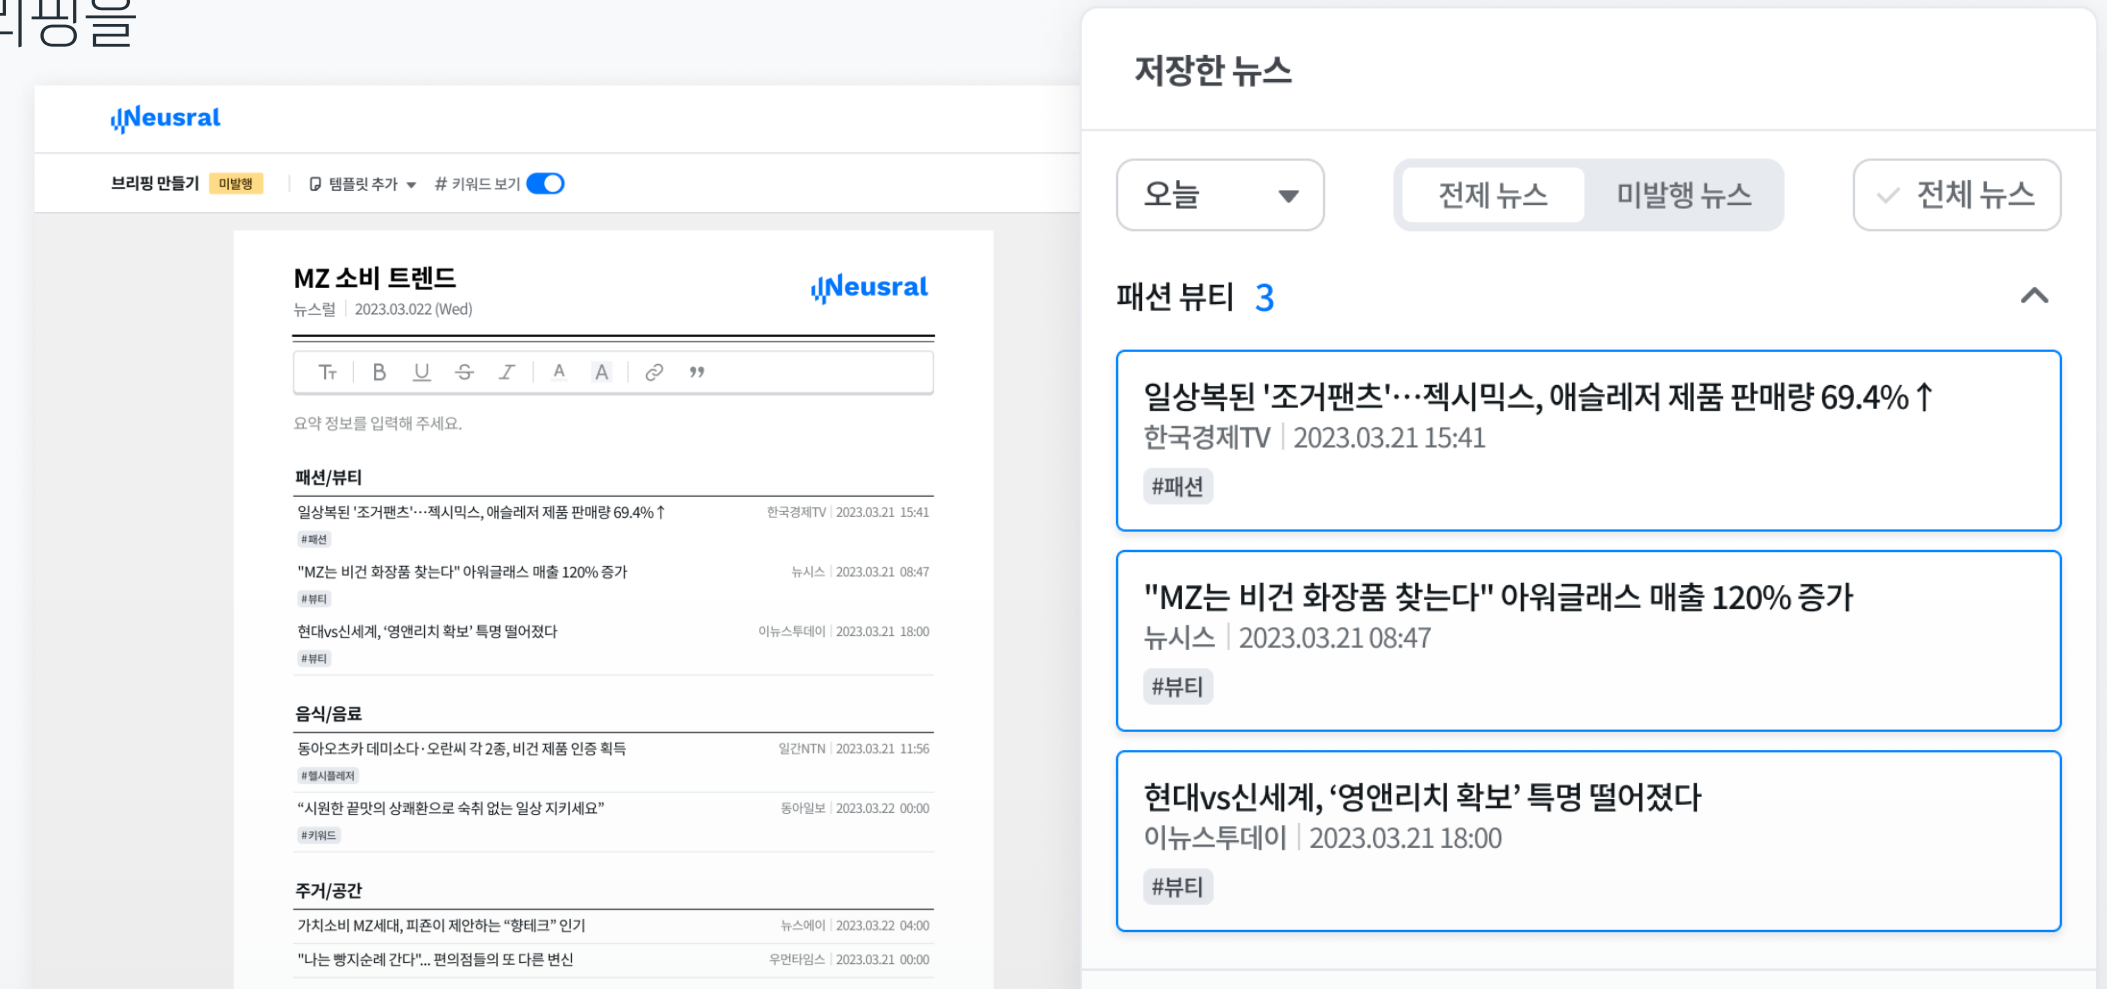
리핑을

Neusral

브리핑 만들기 미발행 | 템플릿 추가 ▾ # 키워드 보기

MZ 소비 트렌드
뉴스럴 | 2023.03.022 (Wed)

Neusral

요약 정보를 입력해 주세요.

패션/뷰티

일상복된 '조거팬츠'…젝시믹스, 애슬레저 제품 판매량 69.4%↑ 한국경제TV | 2023.03.21 15:41
#패션

"MZ는 비건 화장품 찾는다" 아워글래스 매출 120% 증가 뉴시스 | 2023.03.21 08:47
#뷰티

현대vs신세계, '영앤리치 확보' 특명 떨어졌다 이뉴스투데이 | 2023.03.21 18:00
#뷰티

음식/음료

동아오츠카 데미소다·오란씨 각 2종, 비건 제품 인증 획득 일간NTN | 2023.03.21 11:56
#헬시플레저

"시원한 끝맛의 상쾌환으로 숙취 없는 일상 지키세요" 동아일보 | 2023.03.22 00:00
#키워드

주거/공간

가치소비 MZ세대, 피죤이 제안하는 "향테크" 인기 뉴스에이 | 2023.03.22 04:00

"나는 빵지순례 간다"... 편의점들의 또 다른 변신 우먼타임스 | 2023.03.21 00:00

저장한 뉴스

오늘 ▾

전체 뉴스 미발행 뉴스

✓ 전체 뉴스

패션 뷰티 3

일상복된 '조거팬츠'…젝시믹스, 애슬레저 제품 판매량 69.4%↑
한국경제TV | 2023.03.21 15:41
#패션

"MZ는 비건 화장품 찾는다" 아워글래스 매출 120% 증가
뉴시스 | 2023.03.21 08:47
#뷰티

현대vs신세계, '영앤리치 확보' 특명 떨어졌다
이뉴스투데이 | 2023.03.21 18:00
#뷰티